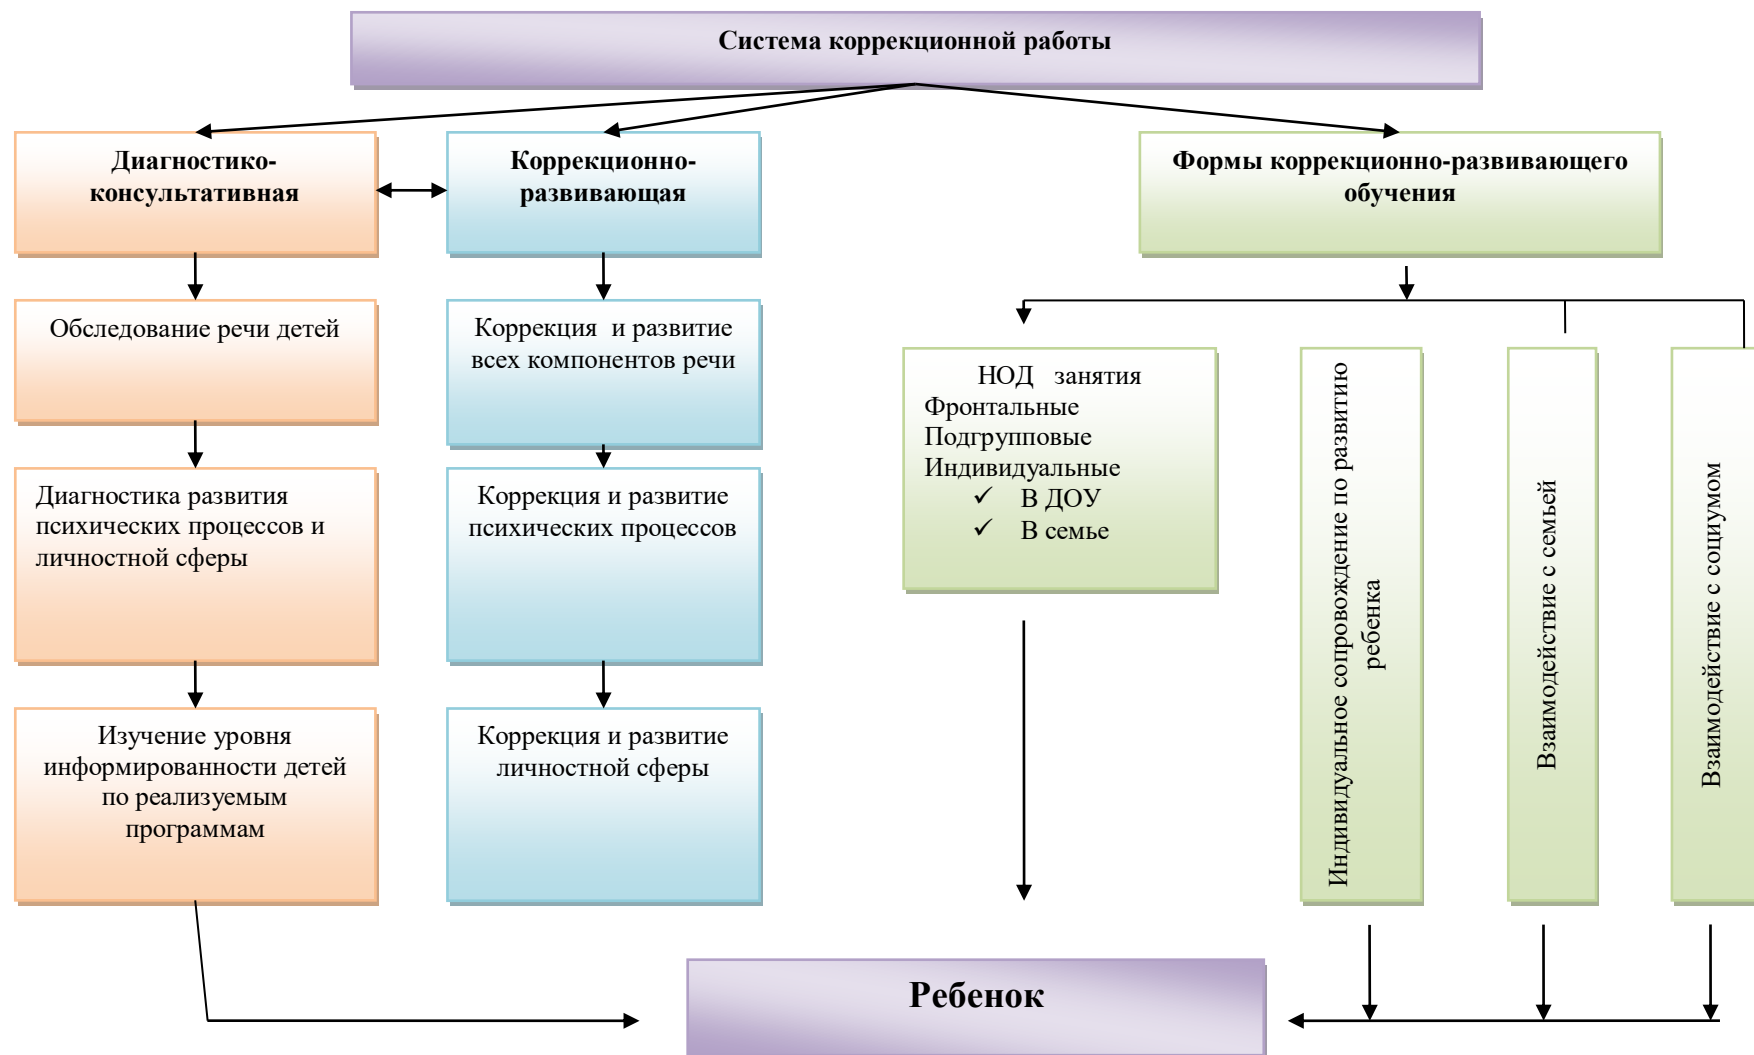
Система коррекционной работы

Диагностико-консультативная

Коррекционно-развивающая

Формы коррекционно-развивающего обучения

Обследование речи детей

Диагностика развития психических процессов и личностной сферы

Изучение уровня информированности детей по реализуемым программам

Коррекция и развитие всех компонентов речи

Коррекция и развитие психических процессов

Коррекция и развитие личностной сферы

НОД занятия
Фронтальные
Подгрупповые
Индивидуальные
✓ В ДОУ
✓ В семье

Индивидуальное сопровождение по развитию ребенка

Взаимодействие с семьей

Взаимодействие с социумом

Ребенок